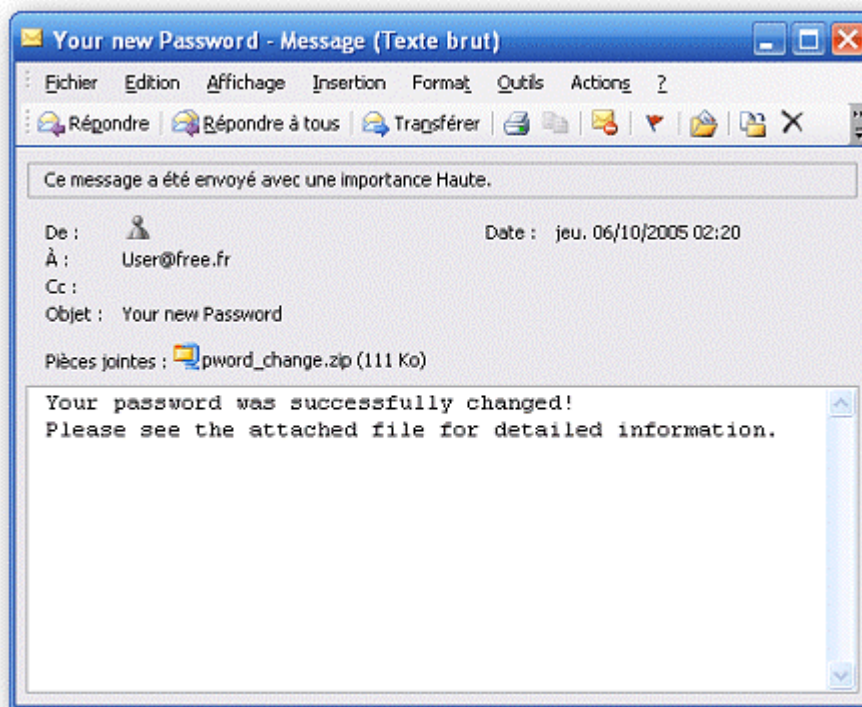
Your new Password - Message (Texte brut)

Fichier Edition Affichage Insertion Format Outils Actions ?

Répondre Répondre à tous Transférer

Ce message a été envoyé avec une importance Haute.

De :
À : User@free.fr
Cc :
Objet : Your new Password

Date : jeu. 06/10/2005 02:20

Pièces jointes : pword_change.zip (111 Ko)

Your password was successfully changed!
Please see the attached file for detailed information.